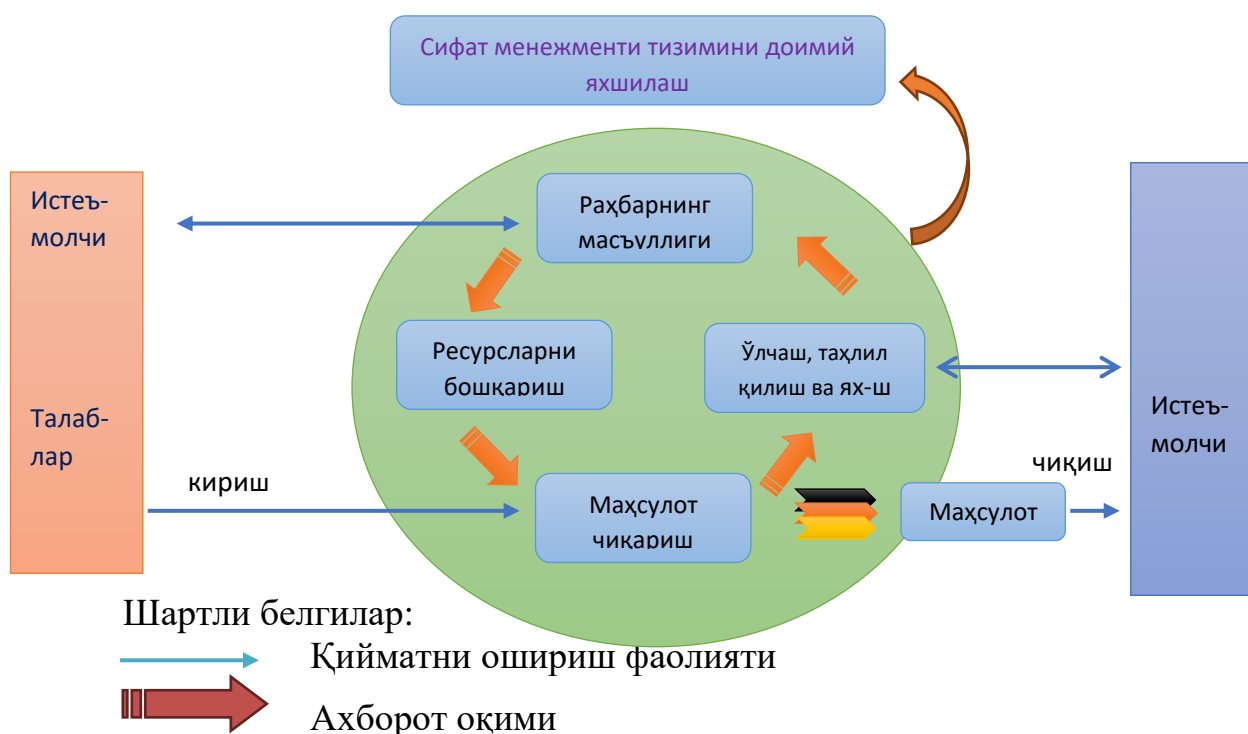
Сифат менежменти тизимини доимий яхшилаш

Истеъмолчи

Талаблар

Раҳбарнинг масъуллиги

Ресурсларни бошқариш

Ўлчаш, таҳлил қилиш ва ях-ш

кириш

Маҳсулот чиқариш

чиқиш

Маҳсулот

Истеъмолчи

Шартли белгилар:

Қийматни ошириш фаолияти

Ахборот оқими